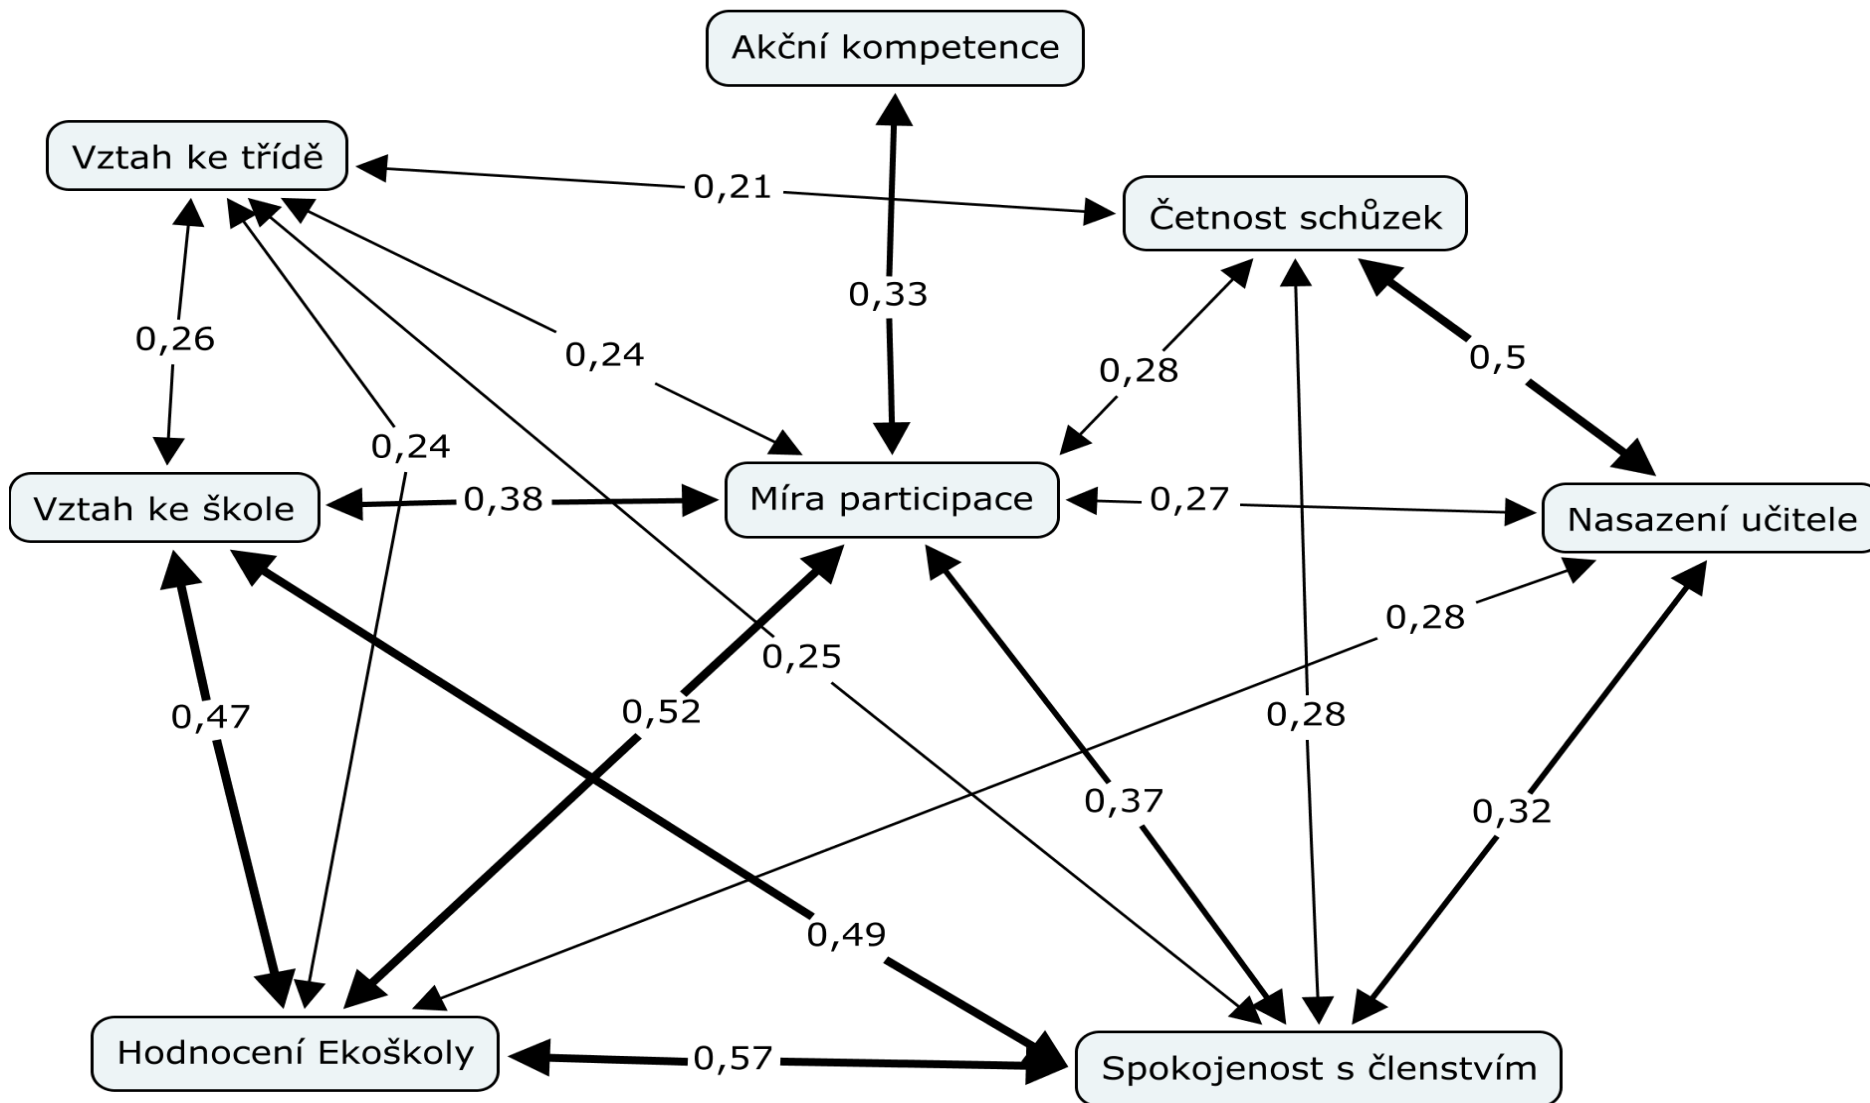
Akční kompetence

Vztah ke třídě

0,21

Četnost schůzek

0,33

0,26

0,24

0,28

0,5

0,24

Vztah ke škole

0,38

Míra participace

0,27

Nasazení učitele

0,28

0,25

0,47

0,52

0,28

0,37

0,32

0,49

Hodnocení Ekoškoly

0,57

Spokojenost s členstvím